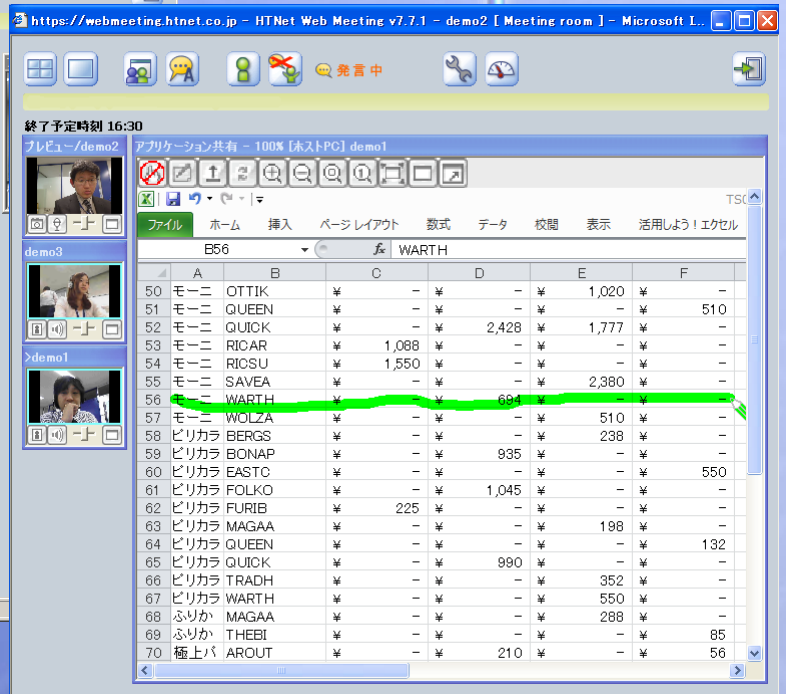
https://webmeeting.htnet.co.jp - HTNet Web Meeting v7.7.1 - demo2 [ Meeting room ] - Microsoft I...

発言中

終了予定時刻 16:30

プレビュー/demo2

demo3

>demo1

アプリケーション共有 - 100% [ホストPC] demo1

TSC

ファイル　ホーム　挿入　ページ レイアウト　数式　データ　校閲　表示　活用しよう！エクセル

B56　$f_x$ WARTH

| | A | B | C | D | E | F |
|---|---|---|---|---|---|---|
| 50 | モーニ | OTTIK | ¥ - | ¥ - | ¥ 1,020 | ¥ - |
| 51 | モーニ | QUEEN | ¥ - | ¥ - | ¥ - | ¥ 510 |
| 52 | モーニ | QUICK | ¥ - | ¥ 2,428 | ¥ 1,777 | ¥ - |
| 53 | モーニ | RICAR | ¥ 1,088 | ¥ - | ¥ - | ¥ - |
| 54 | モーニ | RICSU | ¥ 1,550 | ¥ - | ¥ - | ¥ - |
| 55 | モーニ | SAVEA | ¥ - | ¥ - | ¥ 2,380 | ¥ - |
| 56 | モーニ | WARTH | ¥ - | ¥ 694 | ¥ - | ¥ - |
| 57 | モーニ | WOLZA | ¥ - | ¥ - | ¥ 510 | ¥ - |
| 58 | ピリカラ | BERGS | ¥ - | ¥ - | ¥ 238 | ¥ - |
| 59 | ピリカラ | BONAP | ¥ - | ¥ 935 | ¥ - | ¥ - |
| 60 | ピリカラ | EASTC | ¥ - | ¥ - | ¥ - | ¥ 550 |
| 61 | ピリカラ | FOLKO | ¥ - | ¥ 1,045 | ¥ - | ¥ - |
| 62 | ピリカラ | FURIB | ¥ 225 | ¥ - | ¥ - | ¥ - |
| 63 | ピリカラ | MAGAA | ¥ - | ¥ - | ¥ 198 | ¥ - |
| 64 | ピリカラ | QUEEN | ¥ - | ¥ - | ¥ - | ¥ 132 |
| 65 | ピリカラ | QUICK | ¥ - | ¥ 990 | ¥ - | ¥ - |
| 66 | ピリカラ | TRADH | ¥ - | ¥ - | ¥ 352 | ¥ - |
| 67 | ピリカラ | WARTH | ¥ - | ¥ - | ¥ 550 | ¥ - |
| 68 | ふりかけ | MAGAA | ¥ - | ¥ - | ¥ 288 | ¥ - |
| 69 | ふりか | THEBI | ¥ - | ¥ - | ¥ - | ¥ 85 |
| 70 | 極上バ | AROUT | ¥ - | ¥ 210 | ¥ - | ¥ 56 |